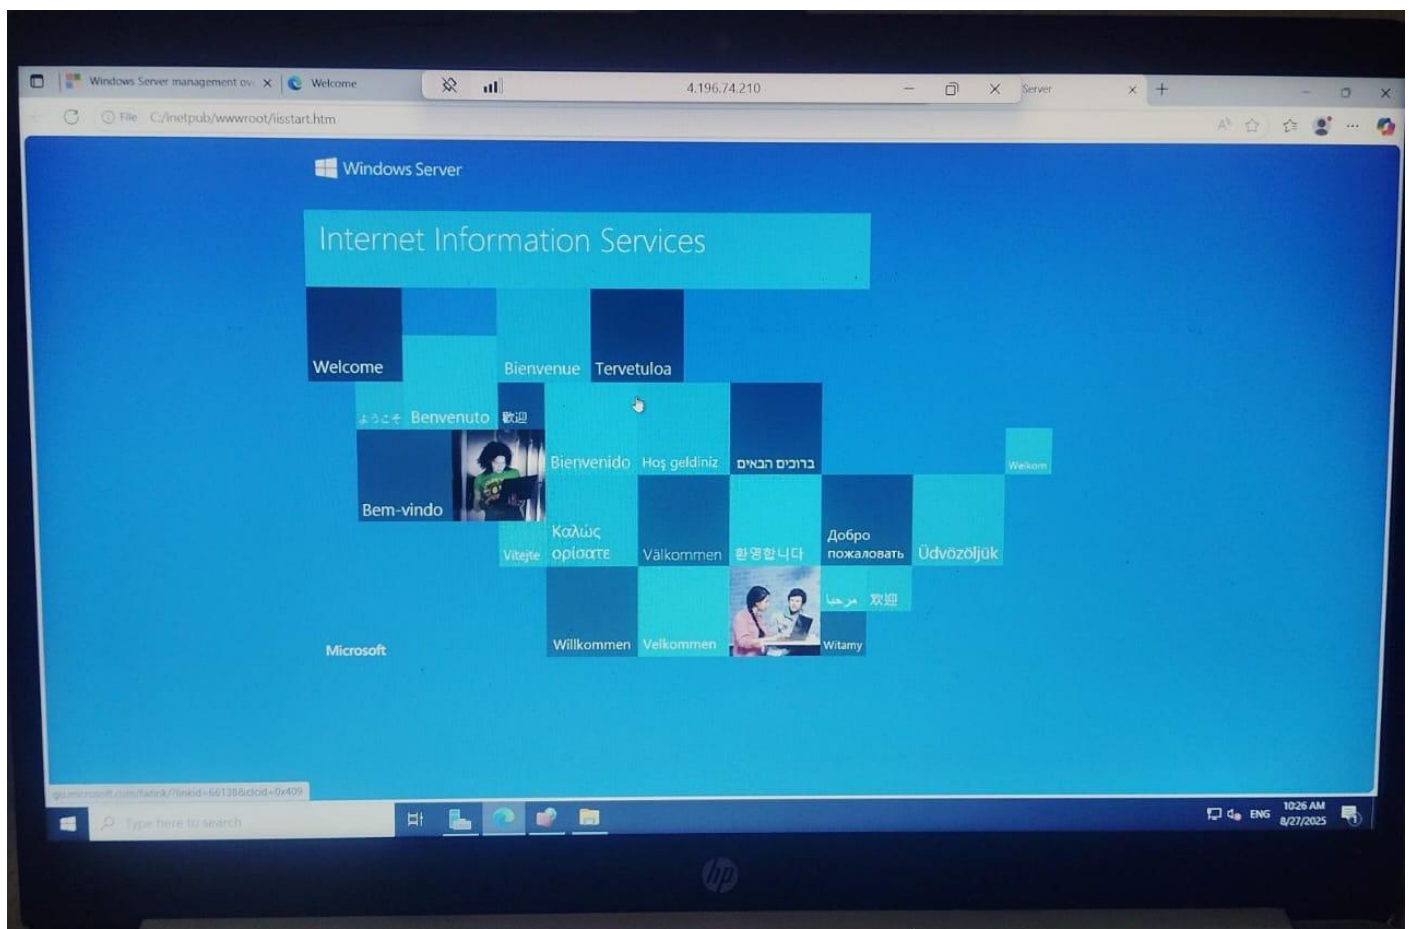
Windows Server management ov ×
Welcome
4.196.74.210
Server ×
+
File C:/inetpub/wwwroot/iisstart.htm

Windows Server

Internet Information Services

Welcome
Bienvenue
Tervetuloa
ようこそ
Benvenuto
歡迎
Bienvenido
Hoş geldiniz
ברוכים הבאים
Welkom
Bem-vindo
Καλώς ορίσατε
Vitejte
Välkommen
환영합니다
Добро пожаловать
Üdvözöljük
مرحبا
欢迎
Willkommen
Velkommen
Witamy

Microsoft

go.microsoft.com/fwlink/?linkid=66138&clcid=0x409

Type here to search
ENG
10:26 AM
8/27/2025